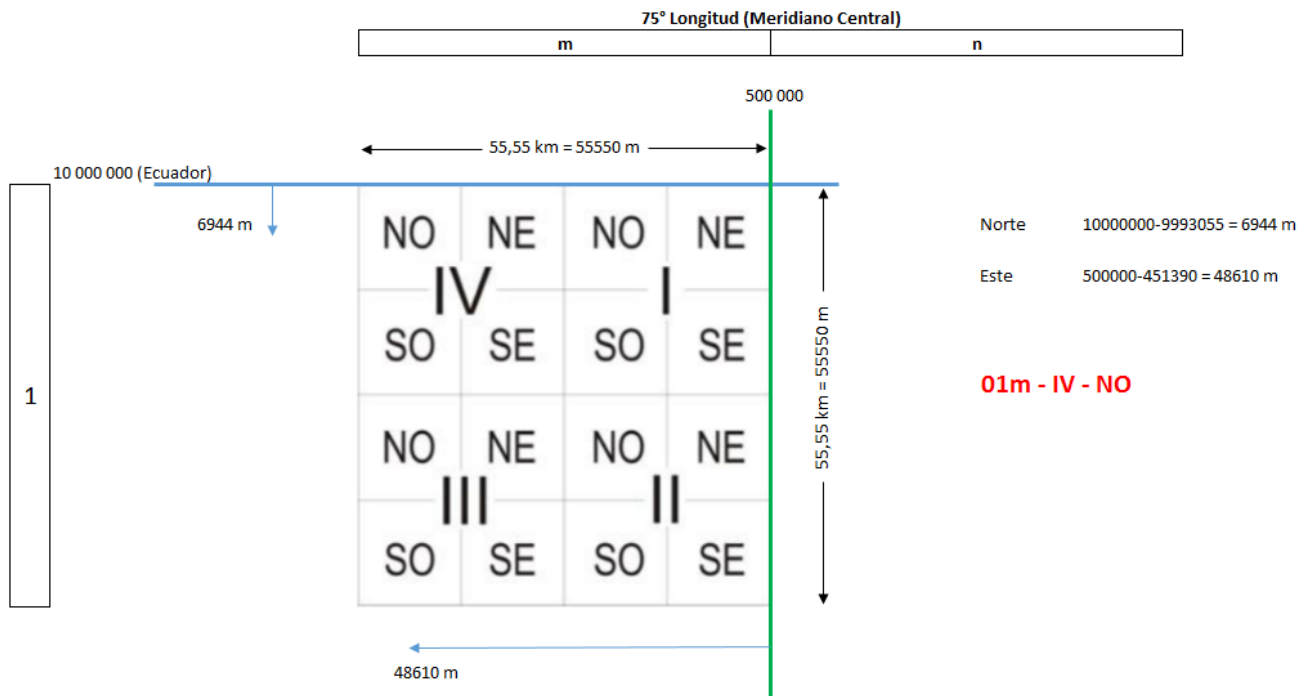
75° Longitud (Meridiano Central)

| m | n |
|---|---|

500 000

55,55 km = 55550 m

10 000 000 (Ecuador)

6944 m

1

NO NE NO NE
IV I
SO SE SO SE

NO NE NO NE
III II
SO SE SO SE

55,55 km = 55550 m

48610 m

Norte 10000000-9993055 = 6944 m

Este 500000-451390 = 48610 m

01m - IV - NO